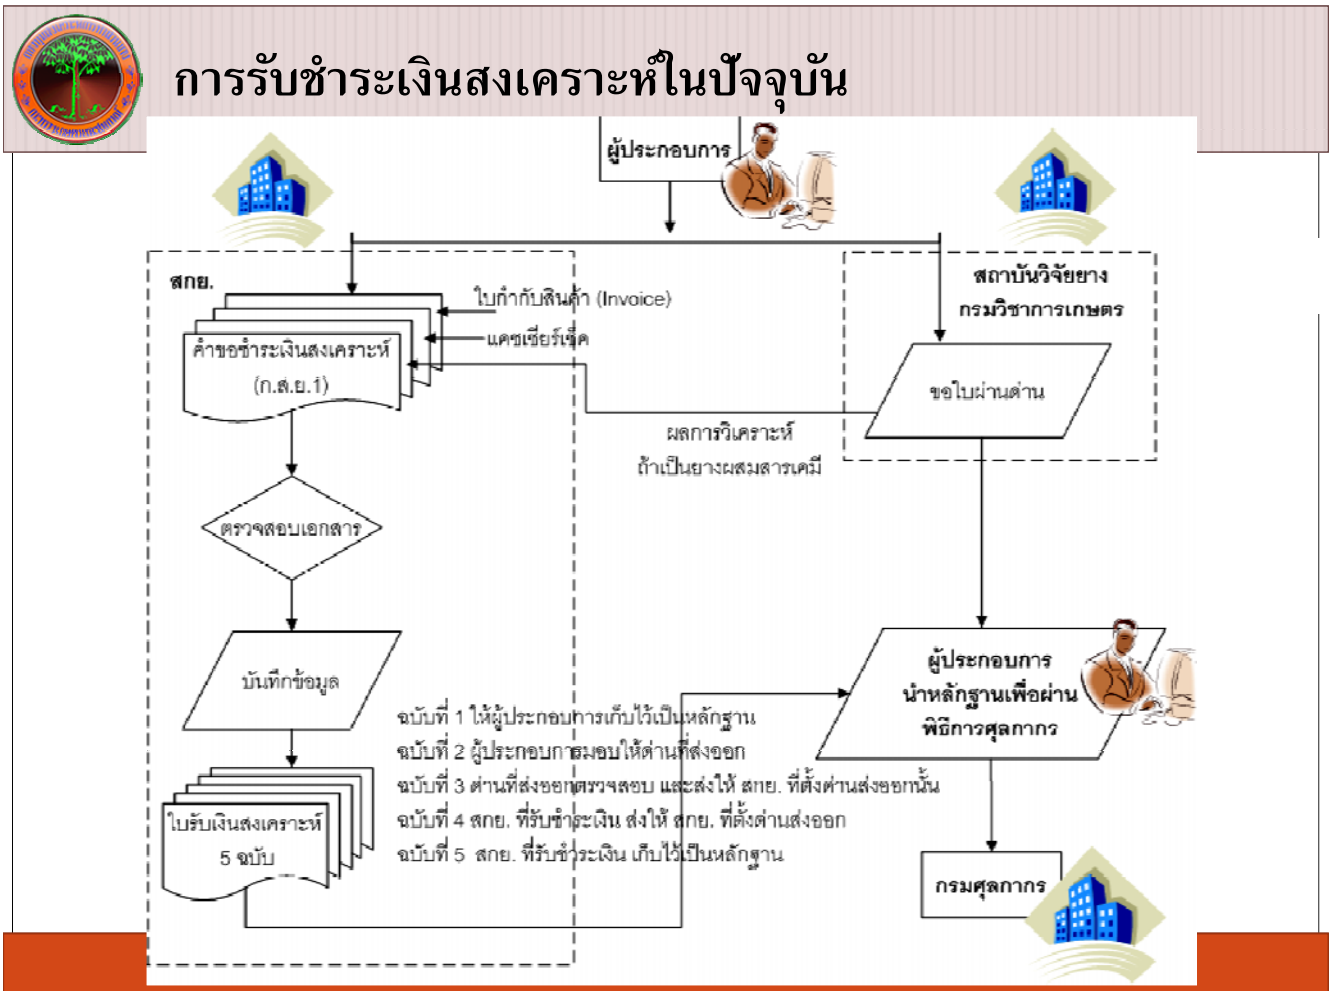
การรับชำระเงินสงเคราะห์ในปัจจุบัน

ผู้ประกอบการ

สกย.

ใบกำกับสินค้า (Invoice)

แคชเชียร์เช็ค

คำขอชำระเงินสงเคราะห์ (ก.ส.ย.1)

สถาบันวิจัยยาง กรมวิชาการเกษตร

ขอใบผ่านด่าน

ผลการวิเคราะห์ ถ้าเป็นยางผสมสารเคมี

ตรวจสอบเอกสาร

บันทึกข้อมูล

ผู้ประกอบการ นำหลักฐานเพื่อผ่านพิธีการศุลกากร

ฉบับที่ 1 ให้ผู้ประกอบการเก็บไว้เป็นหลักฐาน
ฉบับที่ 2 ผู้ประกอบการมอบให้ด่านที่ส่งออก
ฉบับที่ 3 ด่านที่ส่งออกตรวจสอบ และส่งให้ สกย. ที่ตั้งด่านส่งออกนั้น
ฉบับที่ 4 สกย. ที่รับชำระเงิน ส่งให้ สกย. ที่ตั้งด่านส่งออก
ฉบับที่ 5 สกย. ที่รับชำระเงิน เก็บไว้เป็นหลักฐาน

ใบรับเงินสงเคราะห์ 5 ฉบับ

กรมศุลกากร